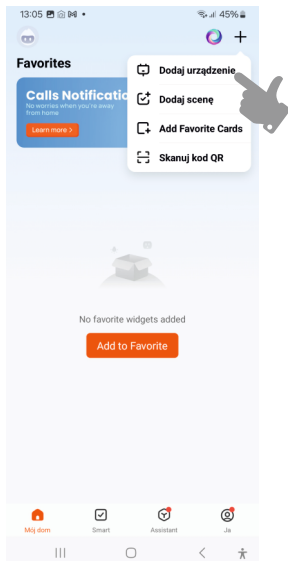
13:05 45%

Favorites

Calls Notificati
No worries when you're away from home
Learn more >

Dodaj urządzenie
Dodaj scenę
Add Favorite Cards
Skanuj kod QR

No favorite widgets added

Add to Favorite

Mój dom
Smart
Assistant
Ja